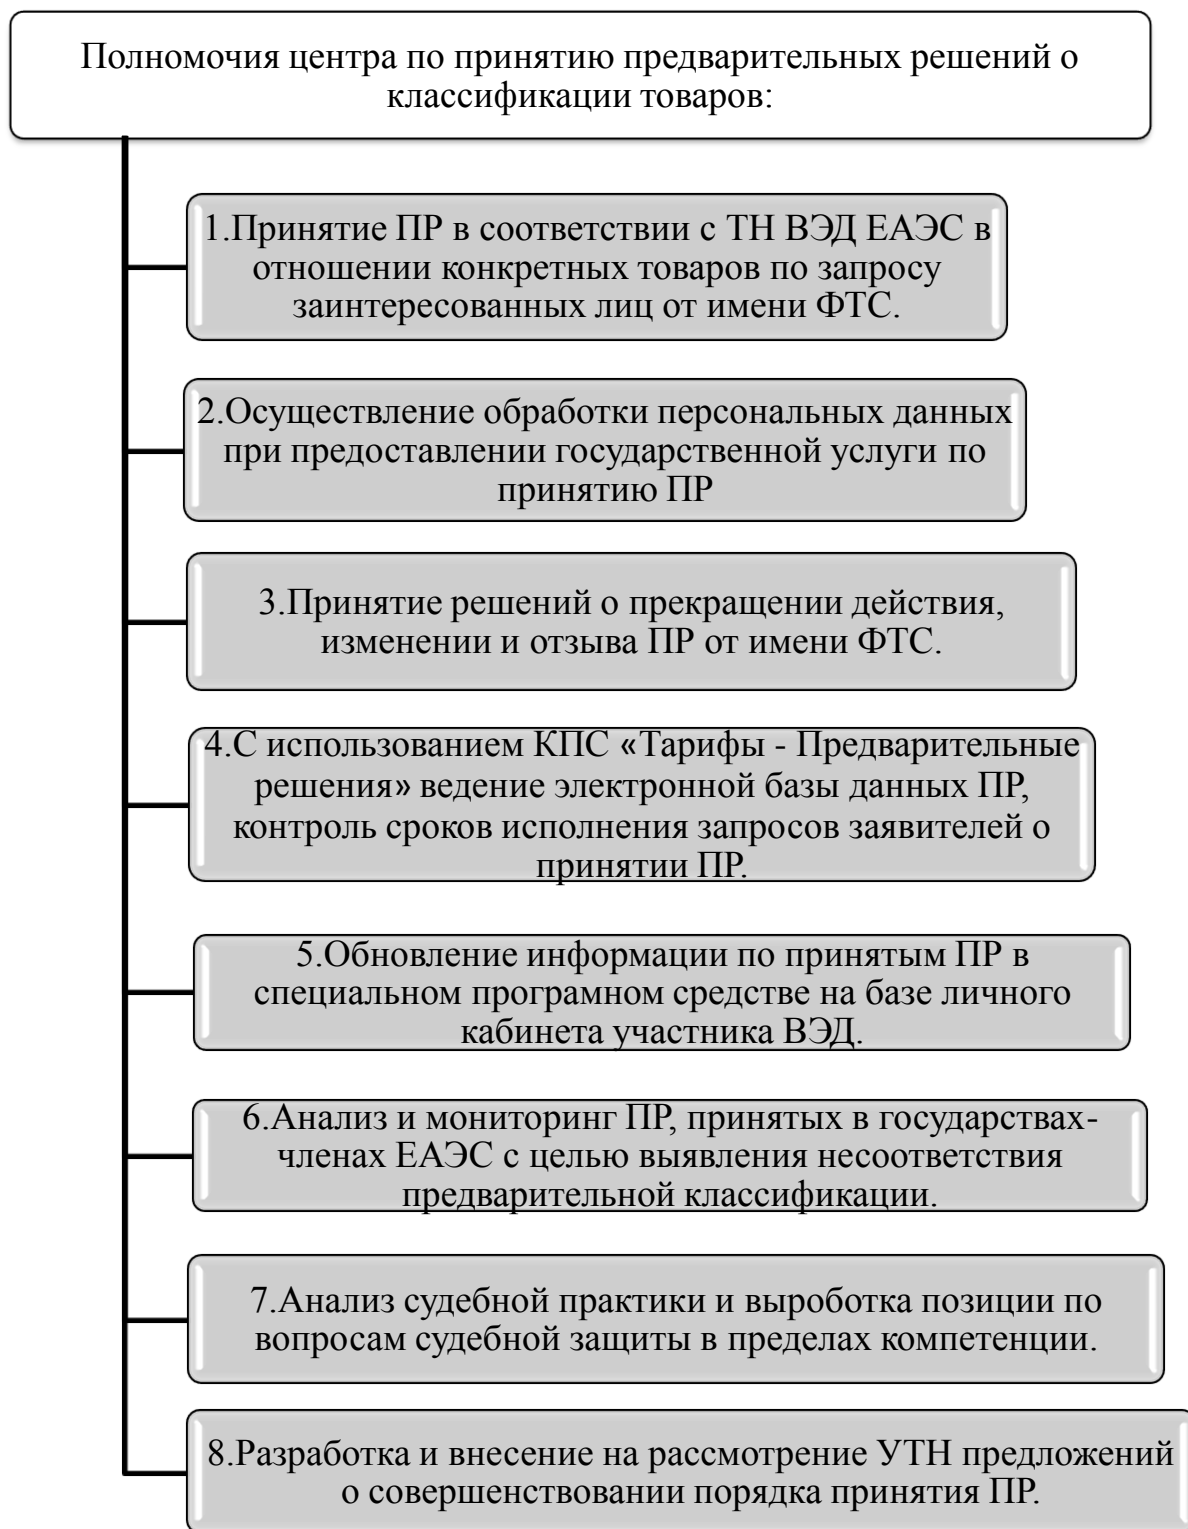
Полномочия центра по принятию предварительных решений о классификации товаров:

1.Принятие ПР в соответствии с ТН ВЭД ЕАЭС в отношении конкретных товаров по запросу заинтересованных лиц от имени ФТС.

2.Осуществление обработки персональных данных при предоставлении государственной услуги по принятию ПР

3.Принятие решений о прекращении действия, изменении и отзыва ПР от имени ФТС.

4.С использованием КПС «Тарифы - Предварительные решения» ведение электронной базы данных ПР, контроль сроков исполнения запросов заявителей о принятии ПР.

5.Обновление информации по принятым ПР в специальном програмном средстве на базе личного кабинета участника ВЭД.

6.Анализ и мониторинг ПР, принятых в государствах-членах ЕАЭС с целью выявления несоответствия предварительной классификации.

7.Анализ судебной практики и выроботка позиции по вопросам судебной защиты в пределах компетенции.

8.Разработка и внесение на рассмотрение УТН предложений о совершенствовании порядка принятия ПР.